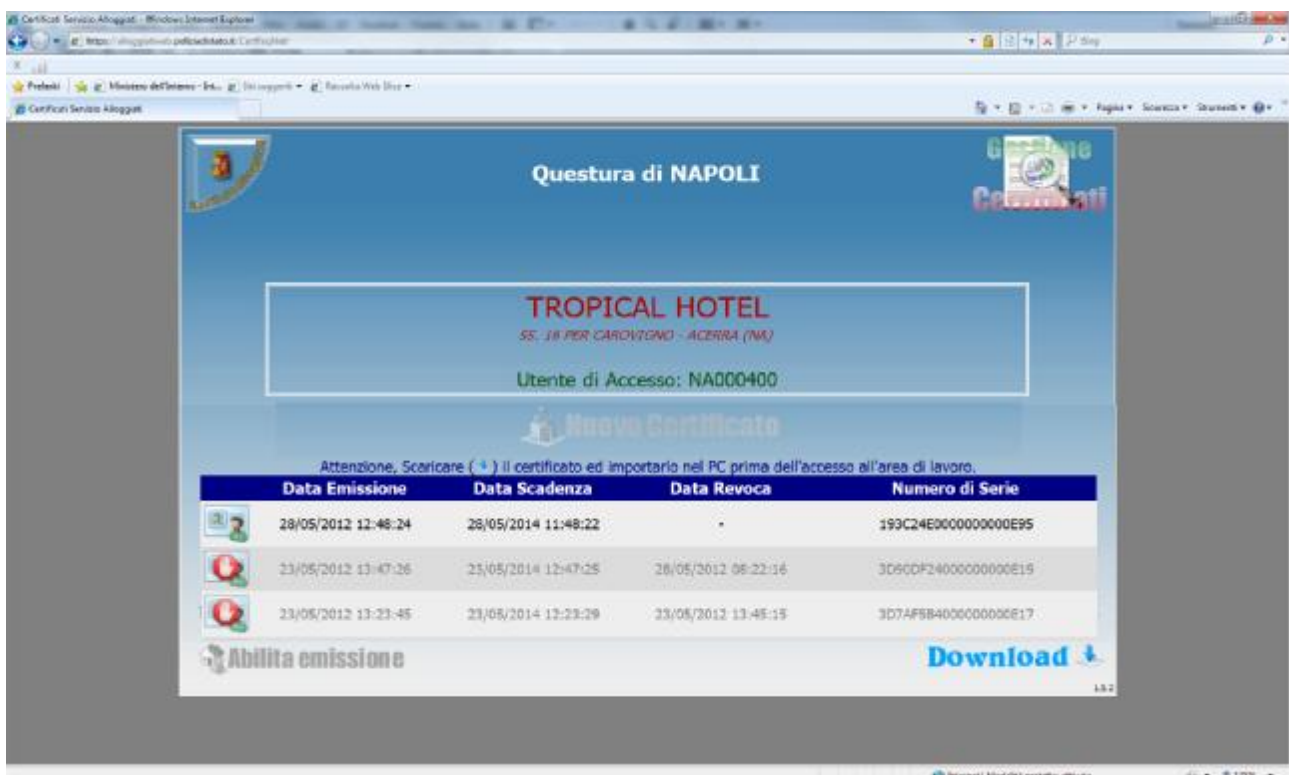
Certificati Servizio Alloggiati - Windows Internet Explorer

Preferiti | Ministero dell'Interno - Ini... | Siti suggeriti ▾ | Raccolta Web Slice ▾

Certificati Servizio Alloggiati

Pagina ▾ Sicurezza ▾ Strumenti ▾

Questura di NAPOLI

Gestione Certificati

TROPICAL HOTEL

SS. 18 PER CAROVIGNO - ACERRA (NA)

Utente di Accesso: NA000400

Nuovo Certificato

Attenzione, Scaricare ( ) il certificato ed importarlo nel PC prima dell'accesso all'area di lavoro.

| | Data Emissione | Data Scadenza | Data Revoca | Numero di Serie |
|---|---|---|---|---|
| | 28/05/2012 12:48:24 | 28/05/2014 11:48:22 | - | 193C24E0000000000E95 |
| | 23/05/2012 13:47:26 | 23/05/2014 12:47:25 | 28/05/2012 08:22:16 | 3D9CDF24000000000E19 |
| | 23/05/2012 13:23:45 | 23/05/2014 12:23:29 | 23/05/2012 13:45:15 | 3D7AF5B4000000000E17 |

Abilita emissione

Download

1.0.2